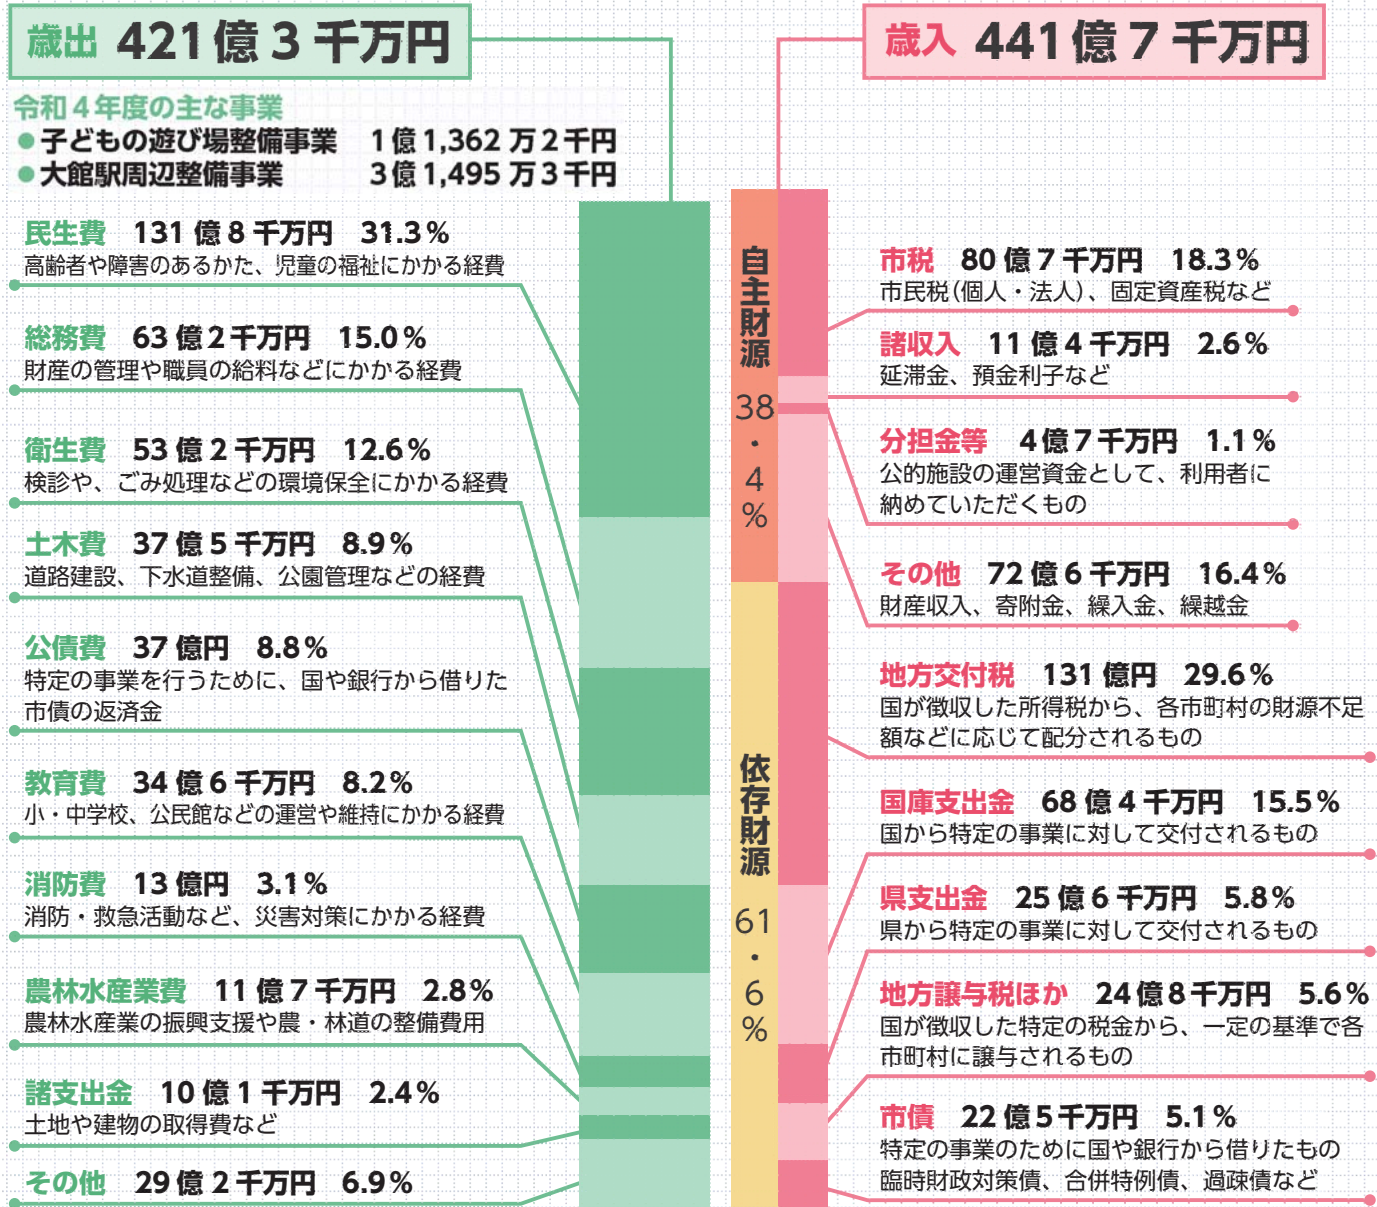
歳出 421億3千万円

令和4年度の主な事業
● 子どもの遊び場整備事業　1億1,362万2千円
● 大館駅周辺整備事業　3億1,495万3千円

民生費　131億8千万円　31.3%
高齢者や障害のあるかた、児童の福祉にかかる経費

総務費　63億2千万円　15.0%
財産の管理や職員の給料などにかかる経費

衛生費　53億2千万円　12.6%
検診や、ごみ処理などの環境保全にかかる経費

土木費　37億5千万円　8.9%
道路建設、下水道整備、公園管理などの経費

公債費　37億円　8.8%
特定の事業を行うために、国や銀行から借りた市債の返済金

教育費　34億6千万円　8.2%
小・中学校、公民館などの運営や維持にかかる経費

消防費　13億円　3.1%
消防・救急活動など、災害対策にかかる経費

農林水産業費　11億7千万円　2.8%
農林水産業の振興支援や農・林道の整備費用

諸支出金　10億1千万円　2.4%
土地や建物の取得費など

その他　29億2千万円　6.9%

歳入 441億7千万円

自主財源 38・4%

依存財源 61・6%

市税　80億7千万円　18.3%
市民税(個人・法人)、固定資産税など

諸収入　11億4千万円　2.6%
延滞金、預金利子など

分担金等　4億7千万円　1.1%
公的施設の運営資金として、利用者に納めていただくもの

その他　72億6千万円　16.4%
財産収入、寄附金、繰入金、繰越金

地方交付税　131億円　29.6%
国が徴収した所得税から、各市町村の財源不足額などに応じて配分されるもの

国庫支出金　68億4千万円　15.5%
国から特定の事業に対して交付されるもの

県支出金　25億6千万円　5.8%
県から特定の事業に対して交付されるもの

地方譲与税ほか　24億8千万円　5.6%
国が徴収した特定の税金から、一定の基準で各市町村に譲与されるもの

市債　22億5千万円　5.1%
特定の事業のために国や銀行から借りたもの
臨時財政対策債、合併特例債、過疎債など